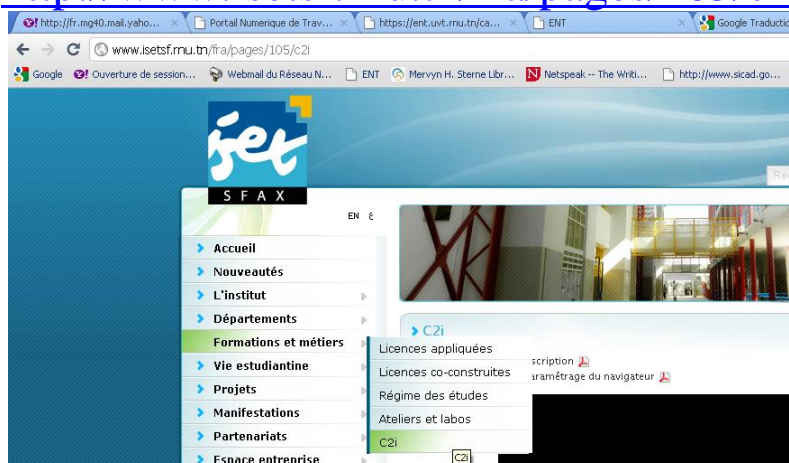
http://fr.mg40.mail.yaho... Portail Numerique de Trav... https://ent.uvt.rnu.tn/ca... ENT Google Traductio

www.isetsf.rnu.tn/fra/pages/105/c2i

Google Ouverture de session... Webmail du Réseau N... ENT Mervyn H. Sterne Libr... Netspeak -- The Writi... http://www.sicad.go...

iset SFAX

EN

Accueil
Nouveautés
L'institut
Départements
Formations et métiers
Vie estudiantine
Projets
Manifestations
Partenariats
Espace entreprise

Licences appliquées
Licences co-construites
Régime des études
Ateliers et labos
C2i

C2i

C2i

scription
aramétrage du navigateur